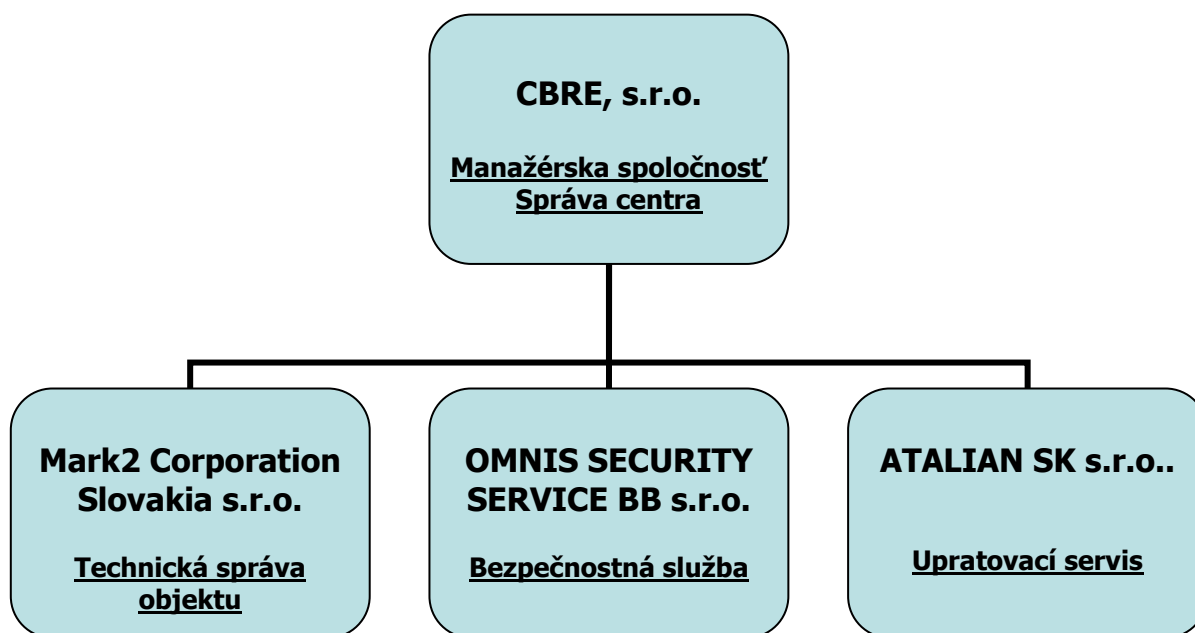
CBRE, s.r.o.

Manažérska spoločnosť
Správa centra

Mark2 Corporation Slovakia s.r.o.

Technická správa objektu

OMNIS SECURITY SERVICE BB s.r.o.

Bezpečnostná služba

ATALIAN SK s.r.o..

Upratovací servis